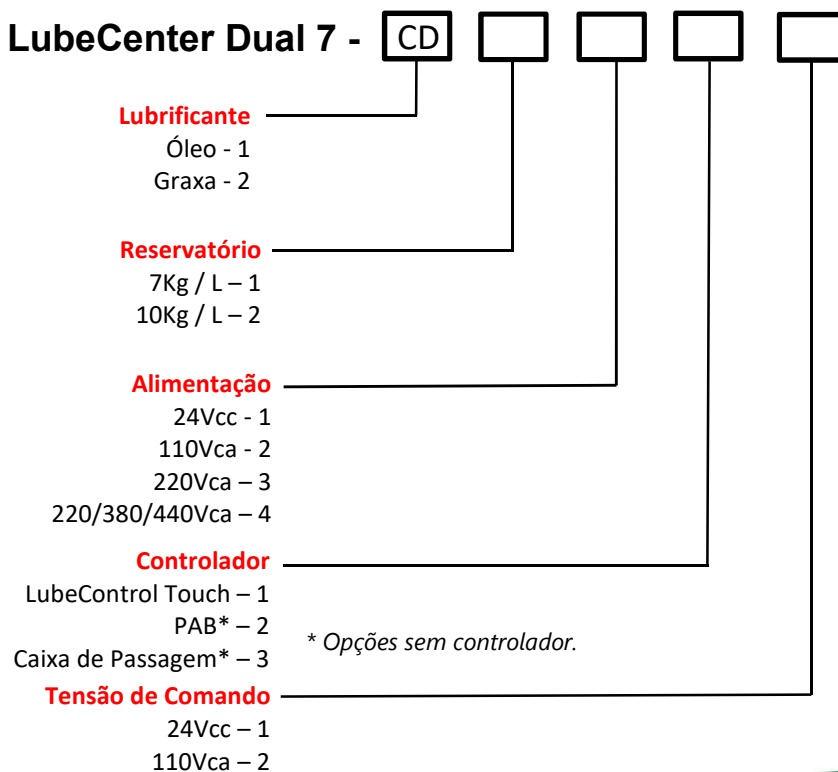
LubeCenter Dual 7 - CD

Lubrificante
Óleo - 1
Graxa - 2

Reservatório
7Kg / L – 1
10Kg / L – 2

Alimentação
24Vcc - 1
110Vca - 2
220Vca – 3
220/380/440Vca – 4

Controlador
LubeControl Touch – 1
PAB* – 2
Caixa de Passagem* – 3

* Opções sem controlador.

Tensão de Comando
24Vcc – 1
110Vca – 2